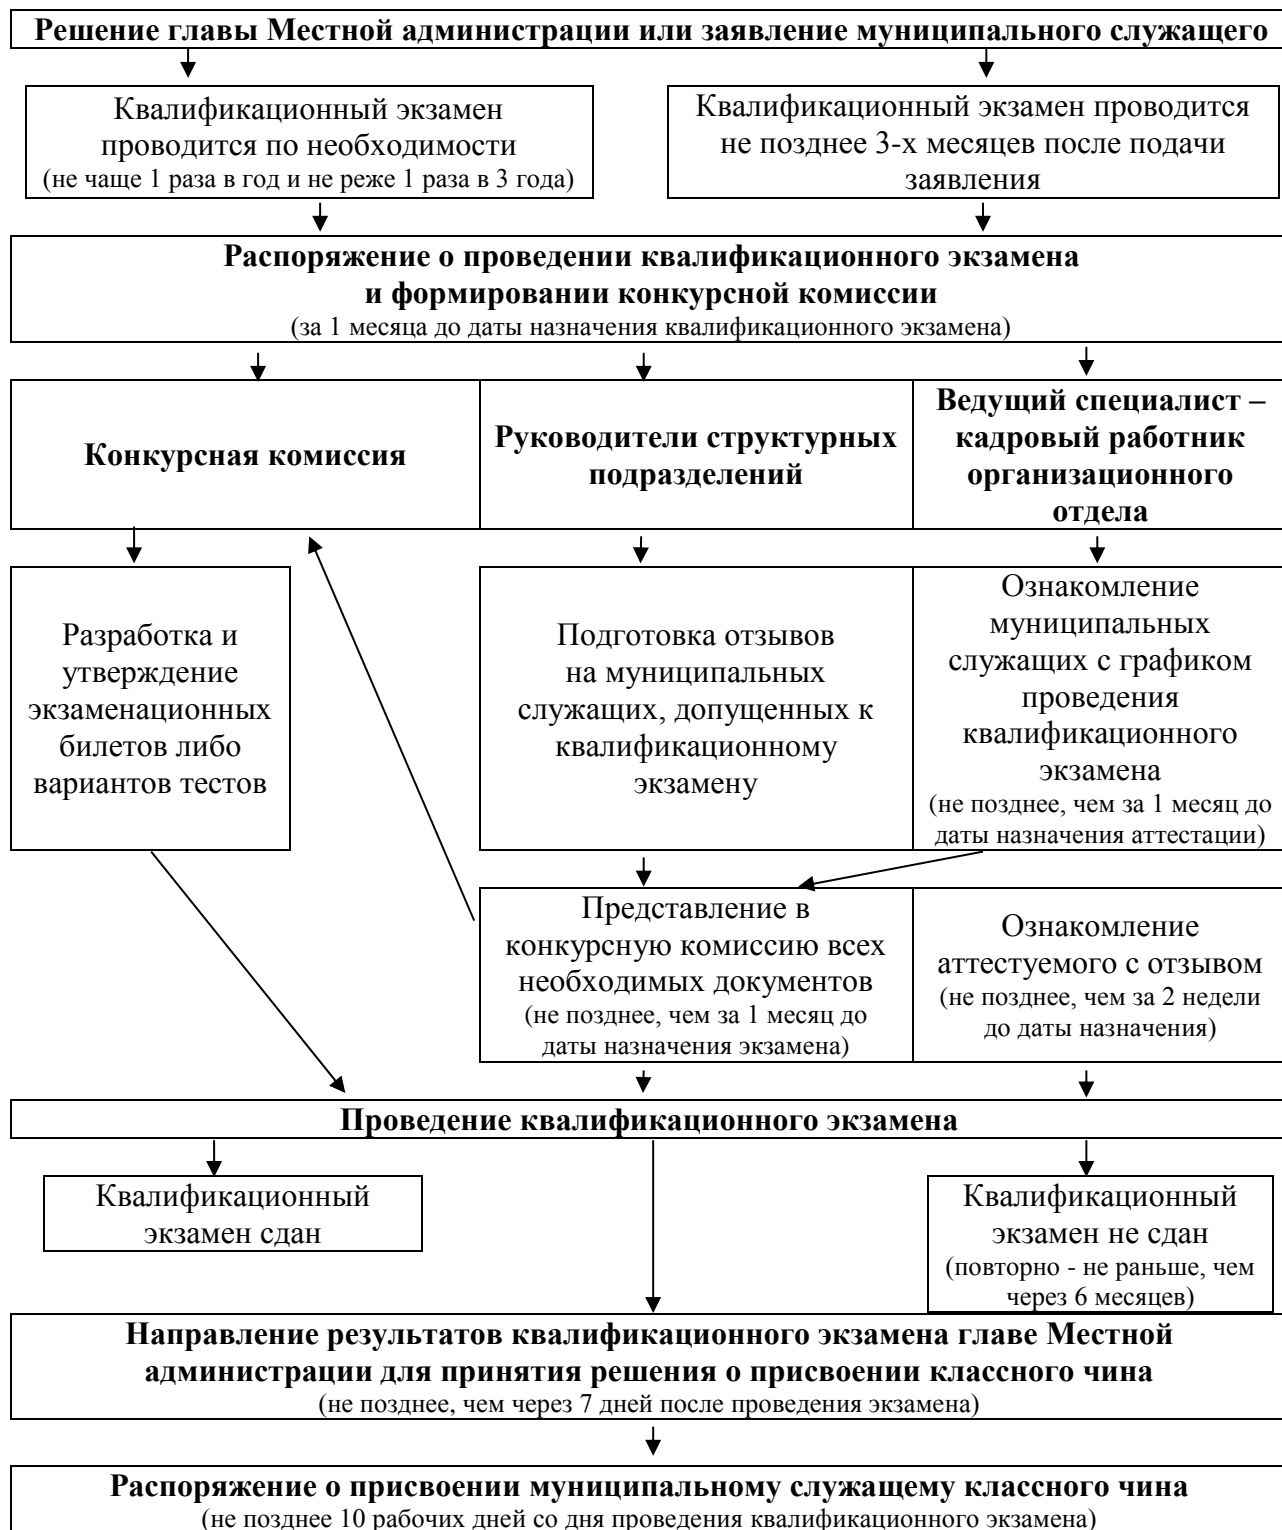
Решение главы Местной администрации или заявление муниципального служащего

Квалификационный экзамен проводится по необходимости
(не чаще 1 раза в год и не реже 1 раза в 3 года)

Квалификационный экзамен проводится не позднее 3-х месяцев после подачи заявления

Распоряжение о проведении квалификационного экзамена и формировании конкурсной комиссии
(за 1 месяца до даты назначения квалификационного экзамена)

Конкурсная комиссия

Руководители структурных подразделений

Ведущий специалист – кадровый работник организационного отдела

Разработка и утверждение экзаменационных билетов либо вариантов тестов

Подготовка отзывов на муниципальных служащих, допущенных к квалификационному экзамену

Ознакомление муниципальных служащих с графиком проведения квалификационного экзамена
(не позднее, чем за 1 месяц до даты назначения аттестации)

Представление в конкурсную комиссию всех необходимых документов
(не позднее, чем за 1 месяц до даты назначения экзамена)

Ознакомление аттестуемого с отзывом
(не позднее, чем за 2 недели до даты назначения)

Проведение квалификационного экзамена

Квалификационный экзамен сдан

Квалификационный экзамен не сдан
(повторно - не раньше, чем через 6 месяцев)

Направление результатов квалификационного экзамена главе Местной администрации для принятия решения о присвоении классного чина
(не позднее, чем через 7 дней после проведения экзамена)

Распоряжение о присвоении муниципальному служащему классного чина
(не позднее 10 рабочих дней со дня проведения квалификационного экзамена)